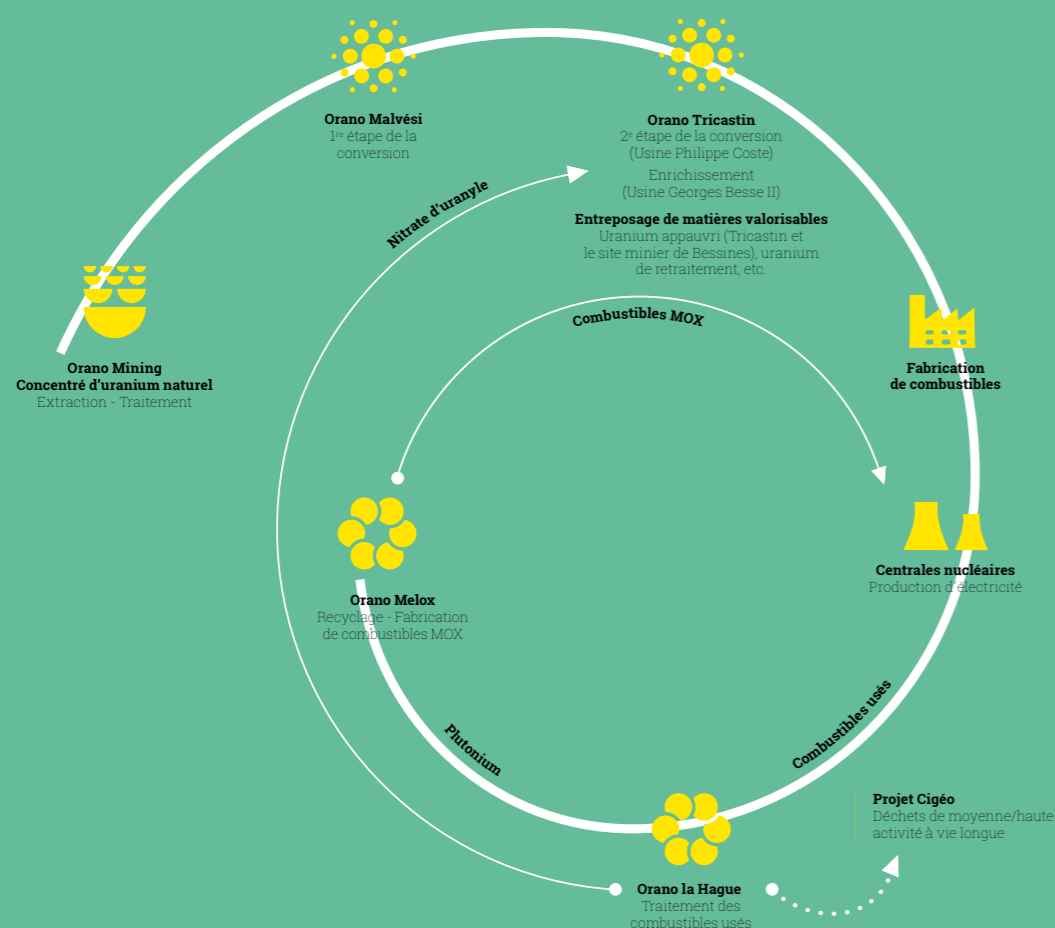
Orano Malvési
1$^{re}$ étape de la conversion

Orano Tricastin
2$^{e}$ étape de la conversion (Usine Philippe Coste)
Enrichissement (Usine Georges Besse II)

Entreposage de matières valorisables
Uranium appauvri (Tricastin et le site minier de Bessines), uranium de retraitement, etc.

Nitrate d'uranyle

Combustibles MOX

Orano Mining
Concentré d'uranium naturel
Extraction - Traitement

Fabrication de combustibles

Centrales nucléaires
Production d'électricité

Orano Melox
Recyclage - Fabrication de combustibles MOX

Plutonium

Combustibles usés

Projet Cigéo
Déchets de moyenne/haute activité à vie longue

Orano la Hague
Traitement des combustibles usés